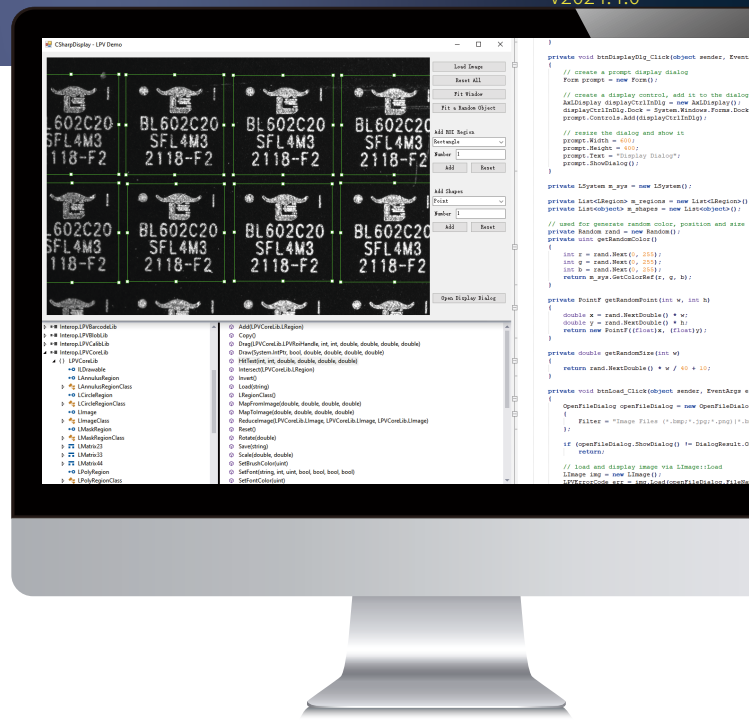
V2021.1.0

CSharpDisplay - LPV Demo

BL602C20 SFL4M3 2118-F2

Load Image
Reset All
Fit Window
Fit a Random Object
Add ROI Region
Rectangle
Number 1
Add
Reset
Add Shapes
Point
Number 1
Add
Reset
Open Display Dialog

Interop.LPVBarcodeLib
Interop.LPVBlobLib
Interop.LPVCalibLib
Interop.LPVCoreLib
LPVCoreLib
ILDrawable
LAnnulusRegion
LAnnulusRegionClass
LCircleRegion
LCircleRegionClass
LImage
LImageClass
LMaskRegion
LMaskRegionClass
LMatrix23
LMatrix33
LMatrix44
LPolyRegion
LPolyRegionClass

Add(LPVCoreLib.LRegion)
Copy()
Drag(LPVCoreLib.LPVRoiHandle, int, int, double, double, double, double)
Draw(System.IntPtr, bool, double, double, double, double)
HitTest(int, int, double, double, double, double)
Intersect(LPVCoreLib.LRegion)
Invert()
Load(string)
LRegionClass()
MapFromImage(double, double, double, double)
MapToImage(double, double, double, double)
ReduceImage(LPVCoreLib.LImage, LPVCoreLib.LImage, LPVCoreLib.LImage)
Reset()
Rotate(double)
Save(string)
Scale(double, double)
SetBrushColor(uint)
SetFont(string, int, uint, bool, bool, bool, bool)
SetFontColor(uint)

}

private void btnDisplayDlg_Click(object sender, Event
{
    // create a prompt display dialog
    Form prompt = new Form();

    // create a display control, add it to the dialog
    AxLDisplay displayCtrlInDlg = new AxLDisplay();
    displayCtrlInDlg.Dock = System.Windows.Forms.Dock
    prompt.Controls.Add(displayCtrlInDlg);

    // resize the dialog and show it
    prompt.Width = 600;
    prompt.Height = 600;
    prompt.Text = "Display Dialog";
    prompt.ShowDialog();
}

private LSystem m_sys = new LSystem();

private List<LRegion> m_regions = new List<LRegion>()
private List<object> m_shapes = new List<object>();

// used for generate random color, position and size
private Random rand = new Random();
private uint getRandomColor()
{
    int r = rand.Next(0, 255);
    int g = rand.Next(0, 255);
    int b = rand.Next(0, 255);
    return m_sys.GetColorRef(r, g, b);
}

private PointF getRandomPoint(int w, int h)
{
    double x = rand.NextDouble() * w;
    double y = rand.NextDouble() * h;
    return new PointF((float)x, (float)y);
}

private double getRandomSize(int w)
{
    return rand.NextDouble() * w / 40 + 10;
}

private void btnLoad_Click(object sender, EventArgs e
{
    OpenFileDialog openFileDialog = new OpenFileDialo
    {
        Filter = "Image Files (*.bmp;*.jpg;*.png)|*.b
    };

    if (openFileDialog.ShowDialog() != DialogResult.O
        return;

    // load and display image via LImage::Load
    LImage img = new LImage();
    LPVErrorCode err = img.Load(openFileDialog.FileNa